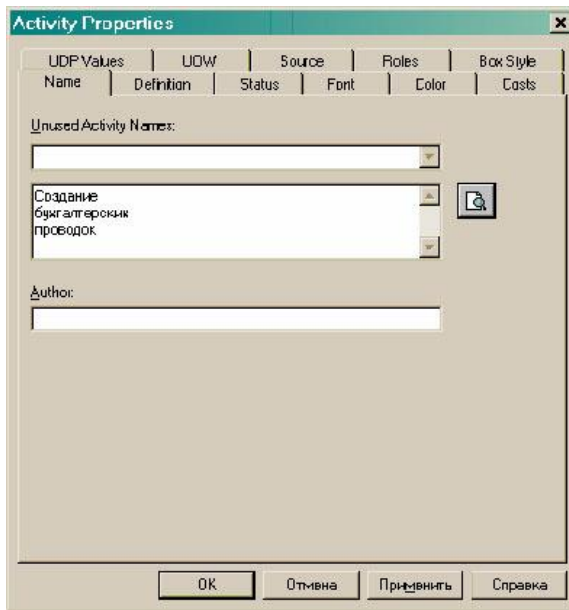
Activity Properties

UDP Values | UOW | Source | Roles | Box Style
Name | Definition | Status | Font | Color | Costs

Unused Activity Names:

Создание бухгалтерских проводок

Author:

OK | Отмена | Применить | Справка